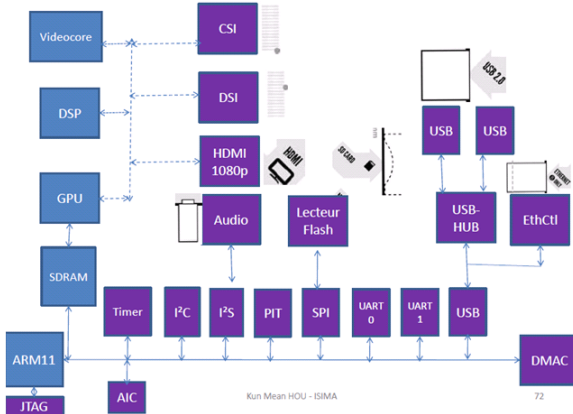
Videocore

CSI

DSP

DSI

HDMI 1080p

HDMI

SD CARD

USB 2.0

USB

USB

GPU

Audio

Lecteur Flash

USB-HUB

EthCtl

ETHERNET

SDRAM

Timer

I$^2$C

I$^2$S

PIT

SPI

UART 0

UART 1

USB

ARM11

DMAC

AIC

JTAG

Kun Mean HOU - ISIMA

72